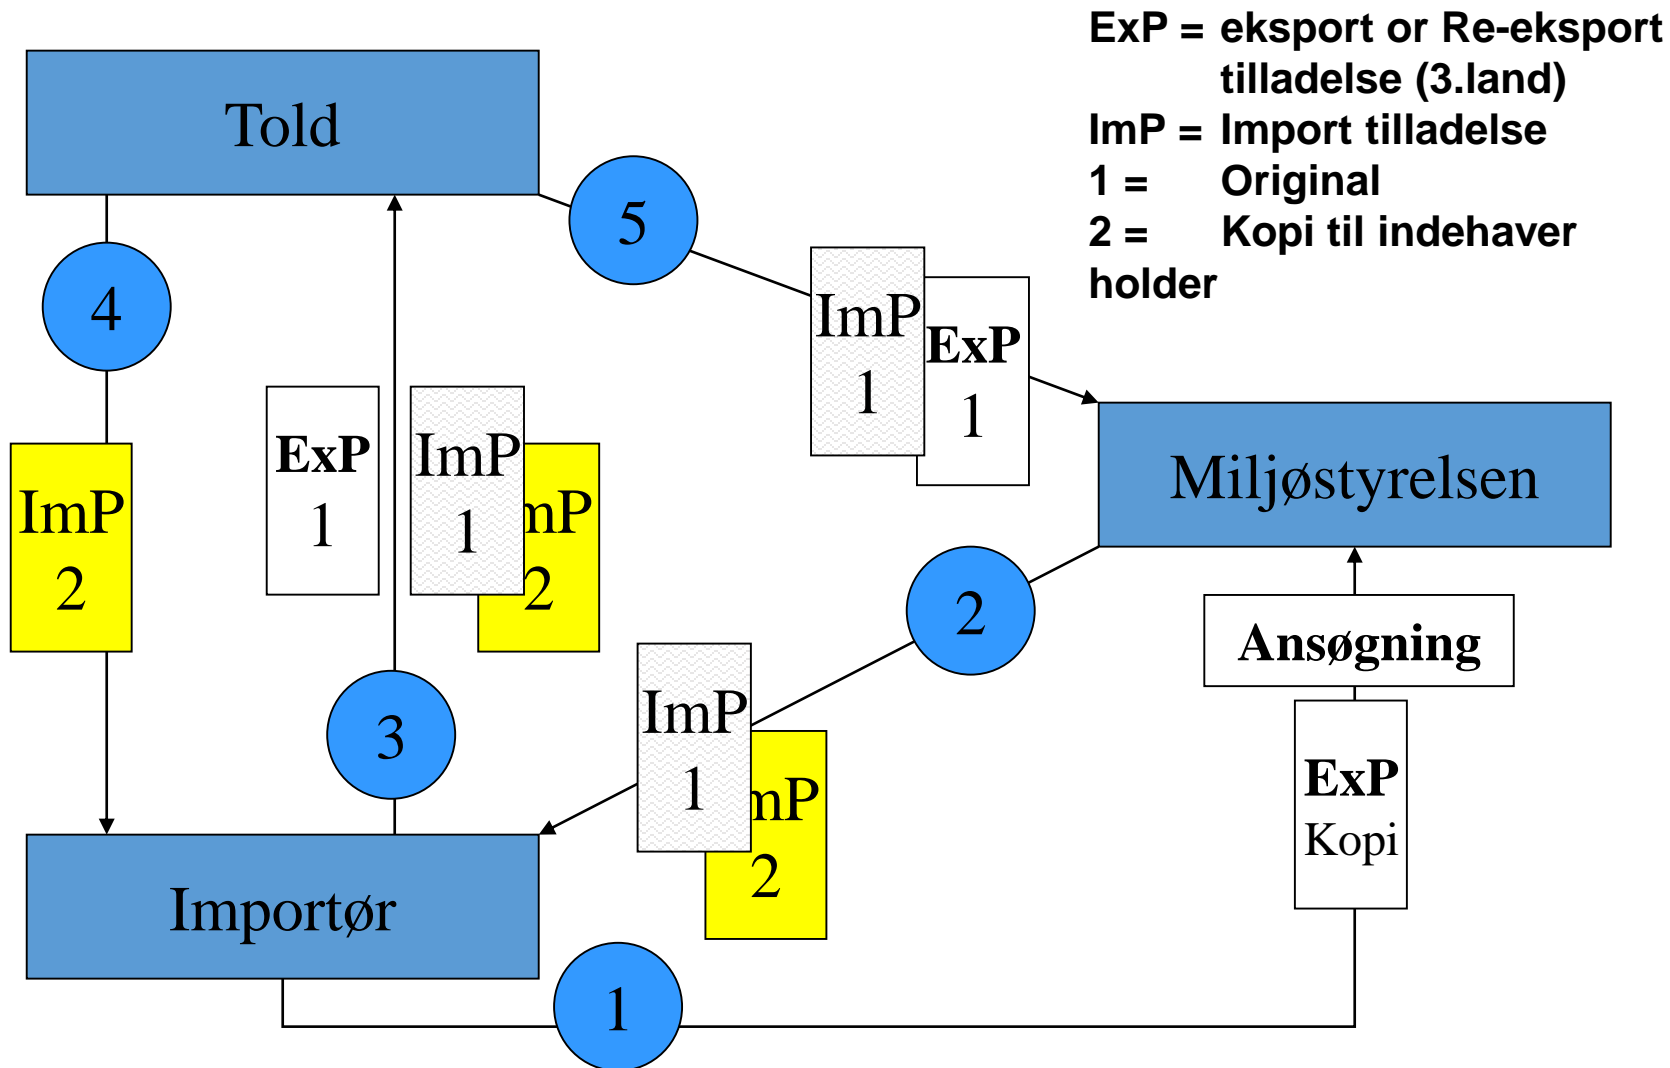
ExP = eksport or Re-eksport tilladelse (3.land)
ImP = Import tilladelse
1 = Original
2 = Kopi til indehaver holder

Told

5

ImP 1

ExP 1

Miljøstyrelsen

4

ImP 2

ExP 1

ImP 1

mP 2

2

Ansøgning

3

ImP 1

mP 2

ExP Kopi

Importør

1